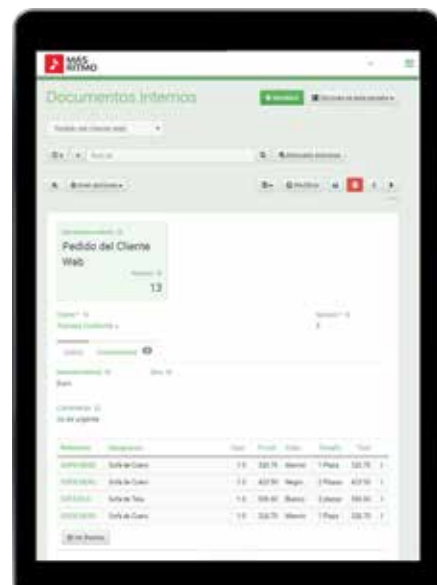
MÁS RITMO

Documentos Internos

Pedido del Cliente Web

13

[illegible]

| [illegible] | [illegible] | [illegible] | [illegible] | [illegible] | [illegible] | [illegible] |
|---|---|---|---|---|---|---|
| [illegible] | Sofá de Cuero | 1.0 | 320.75 | Marrón | 1 Plaza | 320.75 |
| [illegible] | Sofá de Cuero | 1.0 | 422.50 | Negro | 2 Plazas | 422.50 |
| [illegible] | Sofá de Tela | 1.0 | 599.60 | Blanco | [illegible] | 599.60 |
| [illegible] | Sofá de Cuero | 1.0 | 320.75 | Marrón | 1 Plaza | 320.75 |